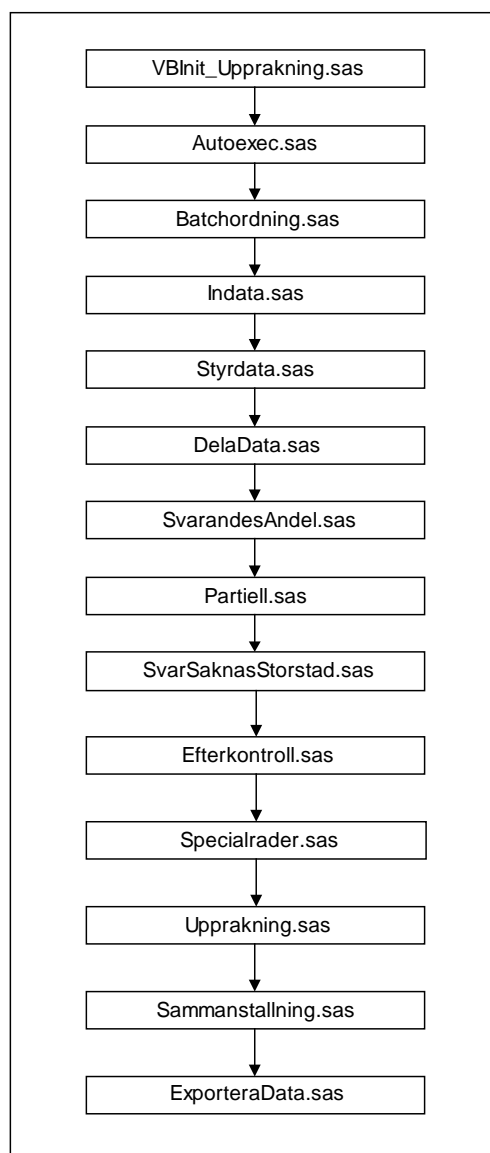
VBInit_Upprakning.sas

Autoexec.sas

Batchordning.sas

Indata.sas

Styrdata.sas

DelaData.sas

SvarandesAndel.sas

Partiell.sas

SvarSaknasStorstad.sas

Efterkontroll.sas

Specialrader.sas

Upprakning.sas

Sammanstallning.sas

ExporteraData.sas